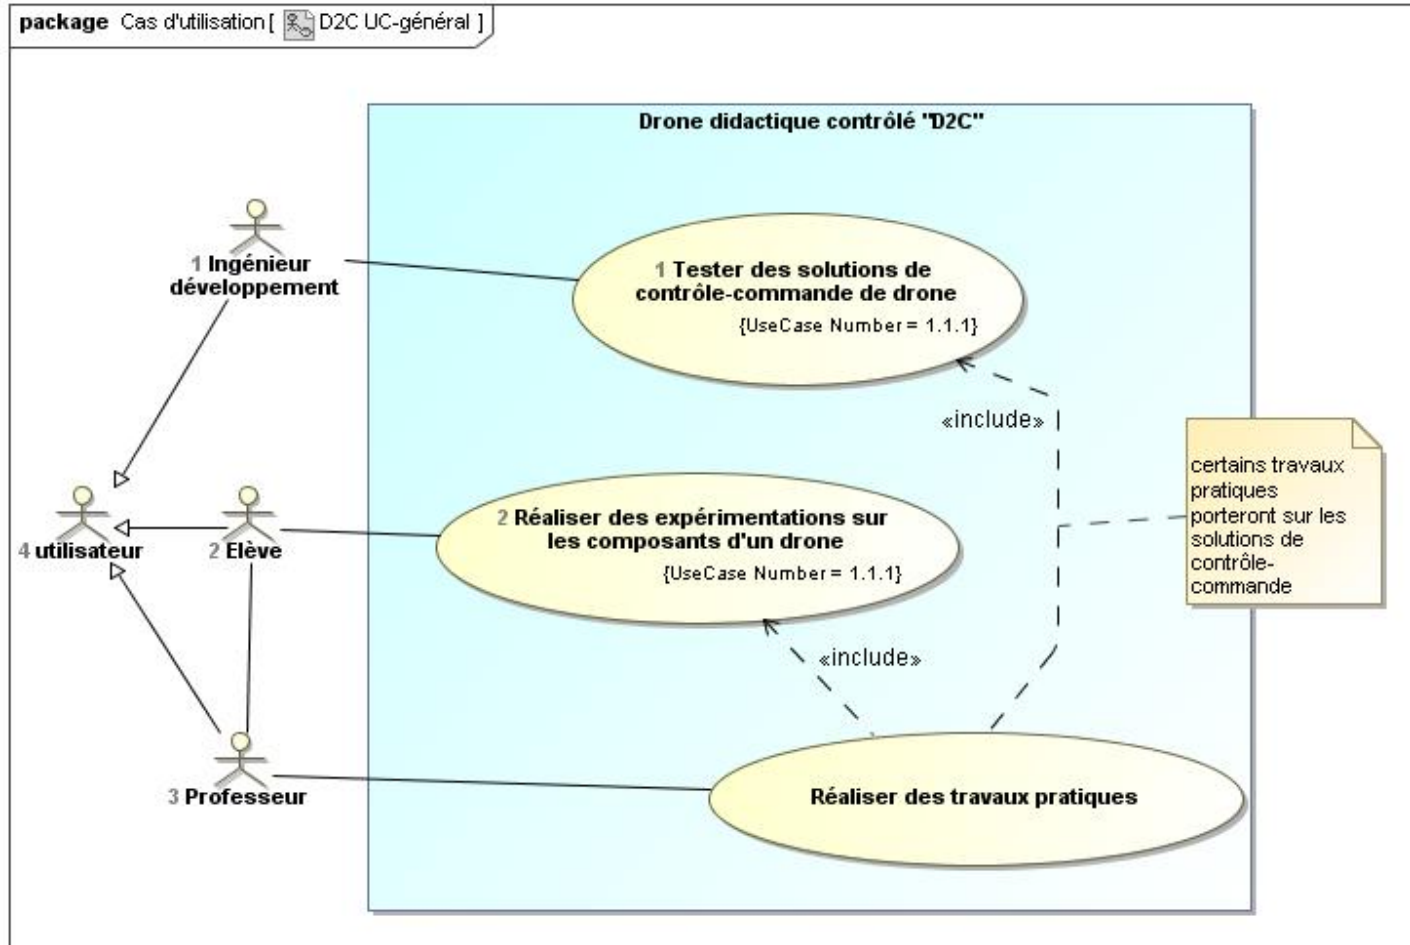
package Cas d'utilisation [ D2C UC-général ]

Drone didactique contrôlé "D2C"

1 Ingénieur développement

1 Tester des solutions de contrôle-commande de drone
{UseCase Number = 1.1.1}

«include»

certains travaux pratiques porteront sur les solutions de contrôle-commande

4 utilisateur

2 Elève

2 Réaliser des expérimentations sur les composants d'un drone
{UseCase Number = 1.1.1}

«include»

3 Professeur

Réaliser des travaux pratiques